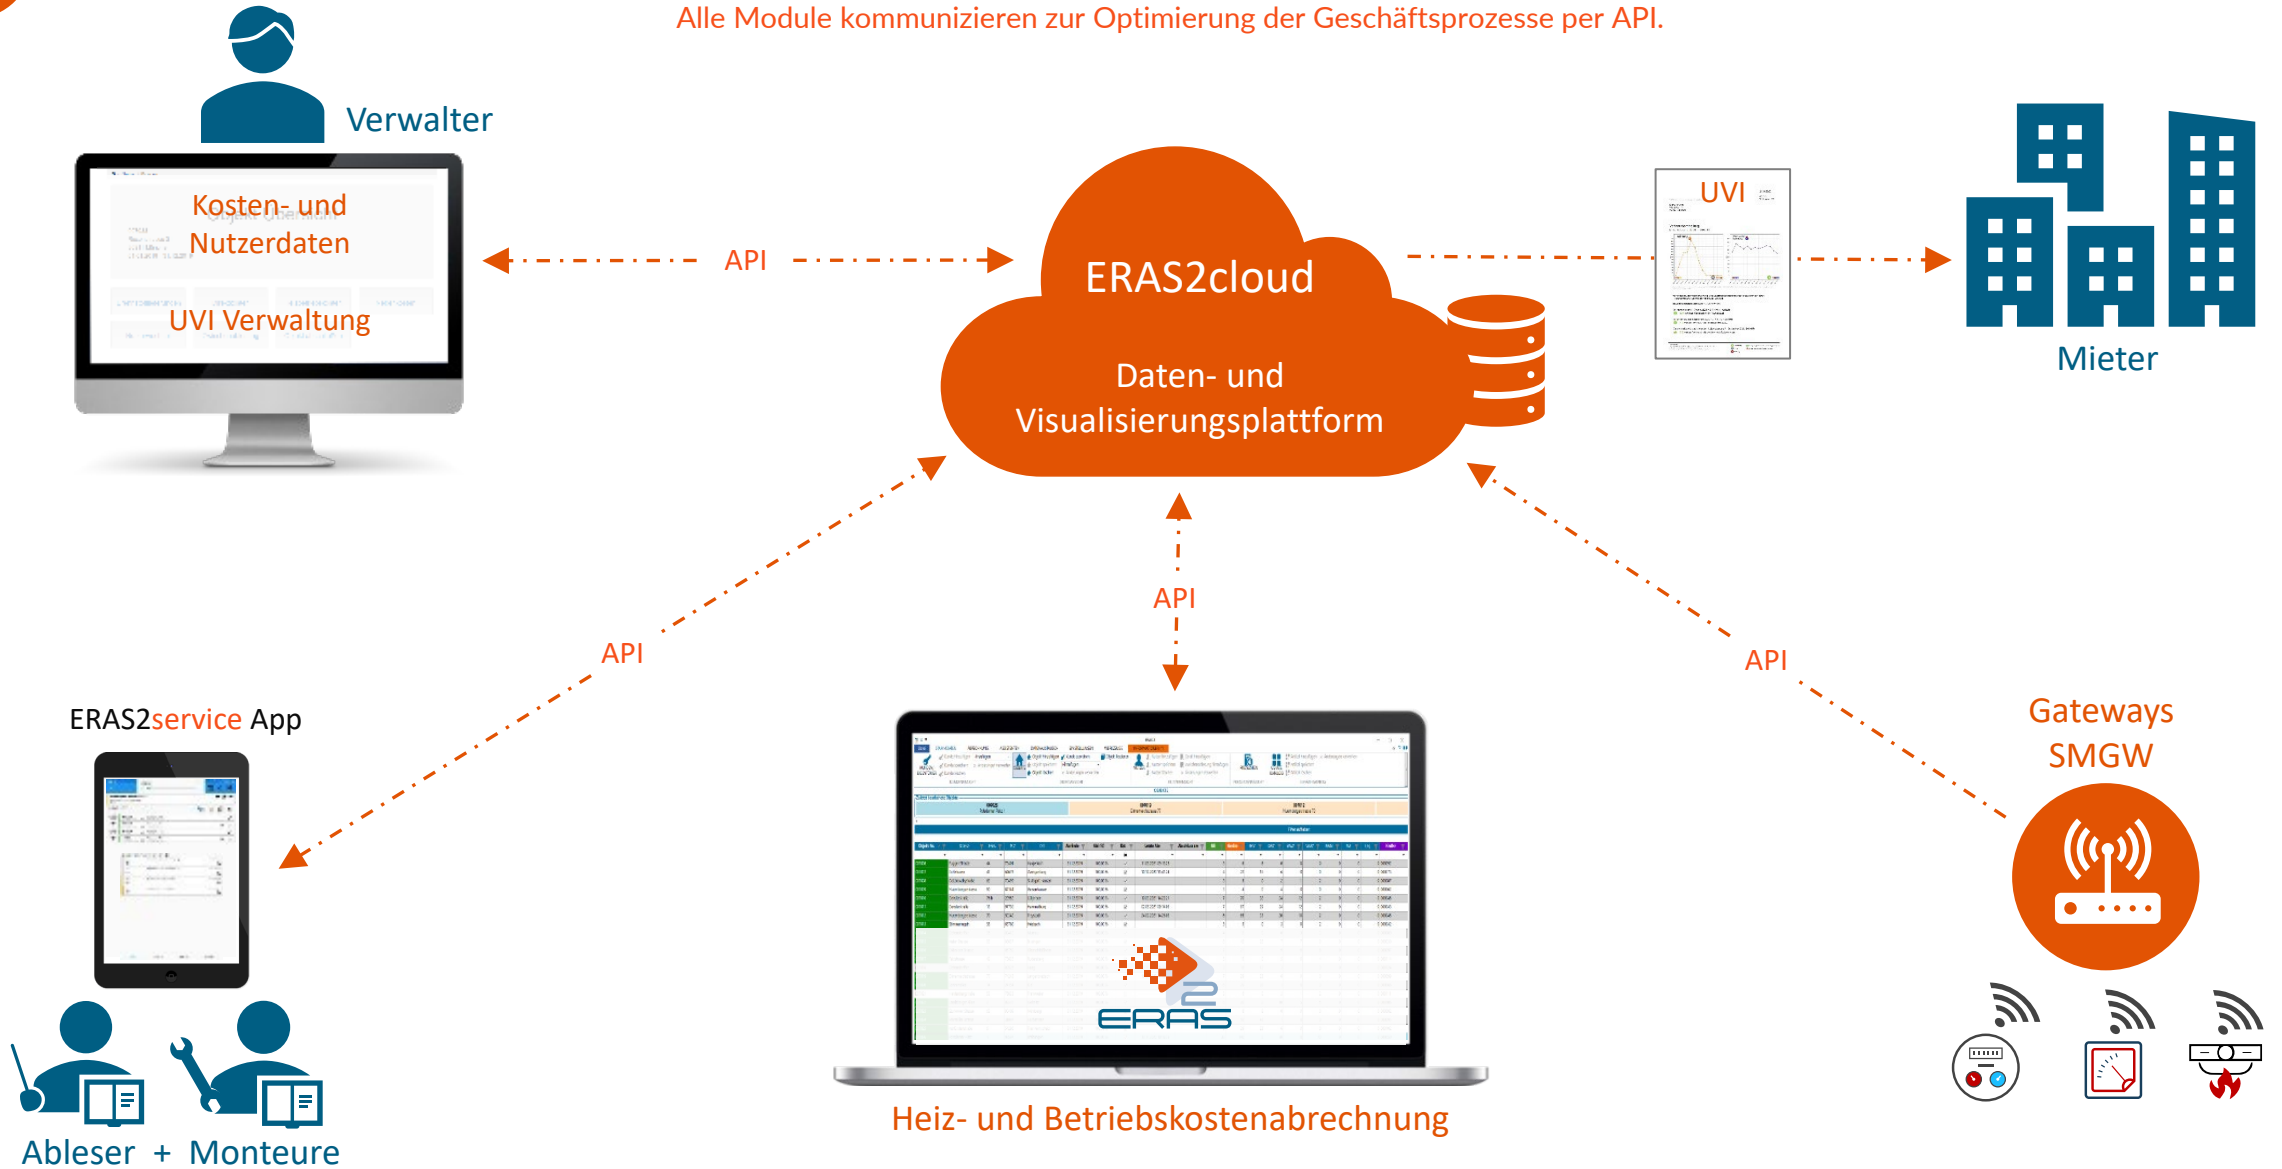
Alle Module kommunizieren zur Optimierung der Geschäftsprozesse per API.

Verwalter

Kosten- und Nutzerdaten

UVI Verwaltung

API

ERAS2cloud

Daten- und Visualisierungsplattform

UVI

Mieter

API

API

API

ERAS2service App

Gateways SMGW

ERAS

Heiz- und Betriebskostenabrechnung

Ableser + Monteure